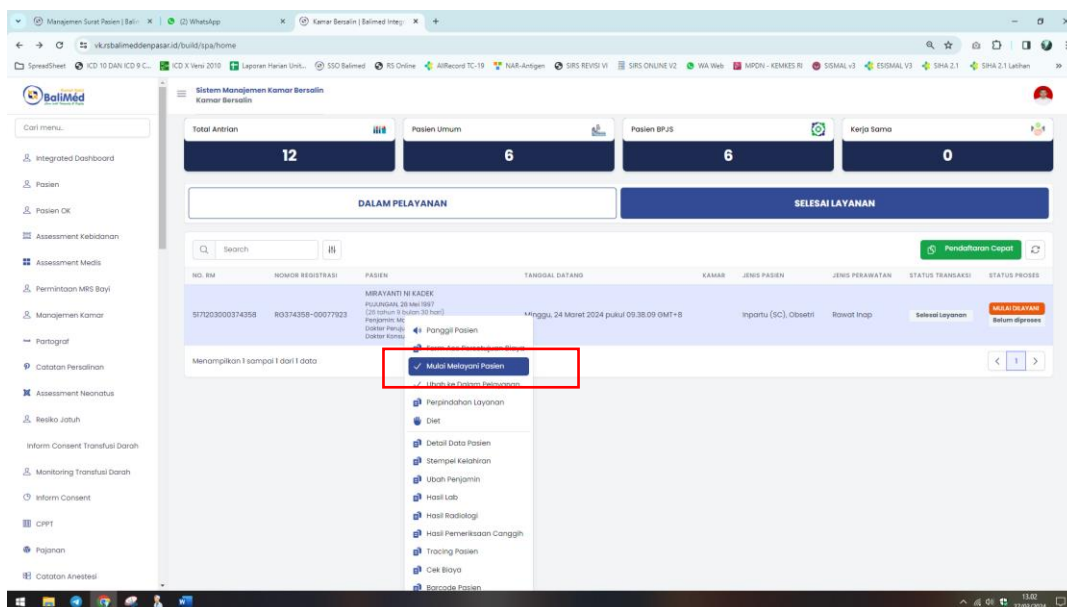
Manajemen Surat Pasien | Bali × | (2) WhatsApp × | Kamar Bersalin | Balimed Integ × | +

vk.rsbalimeddenpasar.id/build/spa/home

SpreadSheet | ICD 10 DAN ICD 9 C... | ICD X Versi 2010 | Laporan Harian Unit... | SSO Balimed | RS Online | AllRecord TC-19 | NAR-Antigen | SIRS REVISI VI | SIRS ONLINE V2 | WA Web | MPDN - KEMKES RI | SISMAL v3 | ESISMAL V3 | SIHA 2.1 | SIHA 2.1 Latihan

BaliMed

Sistem Manajemen Kamar Bersalin
Kamar Bersalin

Cari menu..
Integrated Dashboard
Pasien
Pasien OK
Assessment Kebidanan
Assessment Medis
Permintaan MRS Bayi
Manajemen Kamar
Partograf
Catatan Persalinan
Assessment Neonatus
Resiko Jatuh
Inform Consent Transfusi Darah
Monitoring Transfusi Darah
Inform Consent
CPPT
Pajanan
Catatan Anestesi

Total Antrian
12
Pasien Umum
6
Pasien BPJS
6
Kerja Sama
0

DALAM PELAYANAN
SELESAI LAYANAN

Search
Pendaftaran Cepat

| NO. RM | NOMOR REGISTRASI | PASIEN | TANGGAL DATANG | KAMAR | JENIS PASIEN | JENIS PERAWATAN | STATUS TRANSAKSI | STATUS PROSES |
|---|---|---|---|---|---|---|---|---|
| 5171203000374358 | RG374358-00077923 | MIRAYANTI NI KADEK PUJUNGAN, 28 Mei 1997 (26 tahun 9 bulan 30 hari) Penjamin: Mc Dokter Penju Dokter Konsu | Minggu, 24 Maret 2024 pukul 09.38.09 GMT+8 | | Inpartu (SC), Obsetri | Rawat Inap | Selesai Layanan | MULAI DILAYANI Belum diproses |

Menampilkan 1 sampai 1 dari 1 data
1

Panggil Pasien
Form Acc Persetujuan Biaya
Mulai Melayani Pasien
Ubah ke Dalam Pelayanan
Perpindahan Layanan
Diet
Detail Data Pasien
Stempel Kelahiran
Ubah Penjamin
Hasil Lab
Hasil Radiologi
Hasil Pemeriksaan Canggih
Tracing Pasien
Cek Biaya
Barcode Pasien

13.02